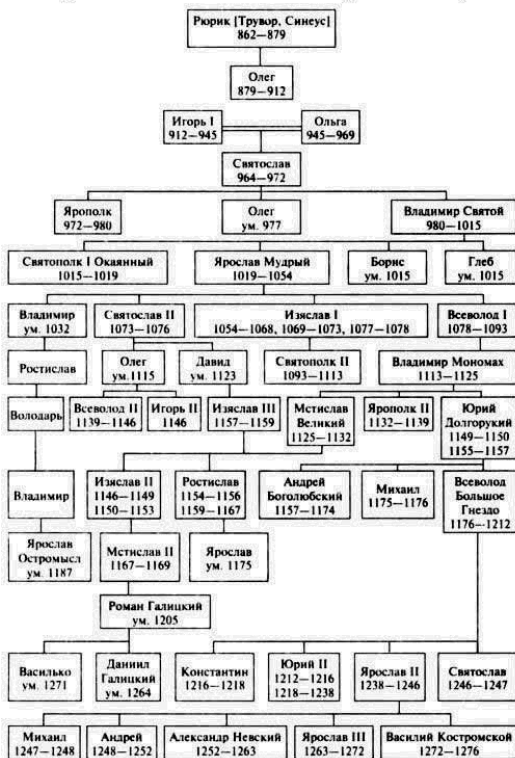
Рюрик [Трувор, Синеус]
862—879

Олег
879—912

Игорь I
912—945

Ольга
945—969

Святослав
964—972

Ярополк
972—980

Олег
ум. 977

Владимир Святой
980—1015

Святополк I Окаянный
1015—1019

Ярослав Мудрый
1019—1054

Борис
ум. 1015

Глеб
ум. 1015

Владимир
ум. 1032

Святослав II
1073—1076

Изяслав I
1054—1068, 1069—1073, 1077—1078

Всеволод I
1078—1093

Ростислав

Олег
ум.1115

Давид
ум. 1123

Святополк II
1093—1113

Владимир Мономах
1113—1125

Володарь

Всеволод II
1139—1146

Игорь II
1146

Изяслав III
1157—1159

Мстислав Великий
1125—1132

Ярополк II
1132—1139

Юрий Долгорукий
1149—1150
1155—1157

Владимир

Изяслав II
1146—1149
1150—1153

Ростислав
1154—1156
1159—1167

Андрей Боголюбский
1157—1174

Михаил
1175—1176

Всеволод Большое Гнездо
1176—1212

Ярослав Остромысл
ум. 1187

Мстислав II
1167—1169

Ярослав
ум. 1175

Роман Галицкий
ум. 1205

Василько
ум. 1271

Даниил Галицкий
ум. 1264

Константин
1216—1218

Юрий II
1212—1216
1218—1238

Ярослав II
1238—1246

Святослав
1246—1247

Михаил
1247—1248

Андрей
1248—1252

Александр Невский
1252—1263

Ярослав III
1263—1272

Василий Костромской
1272—1276